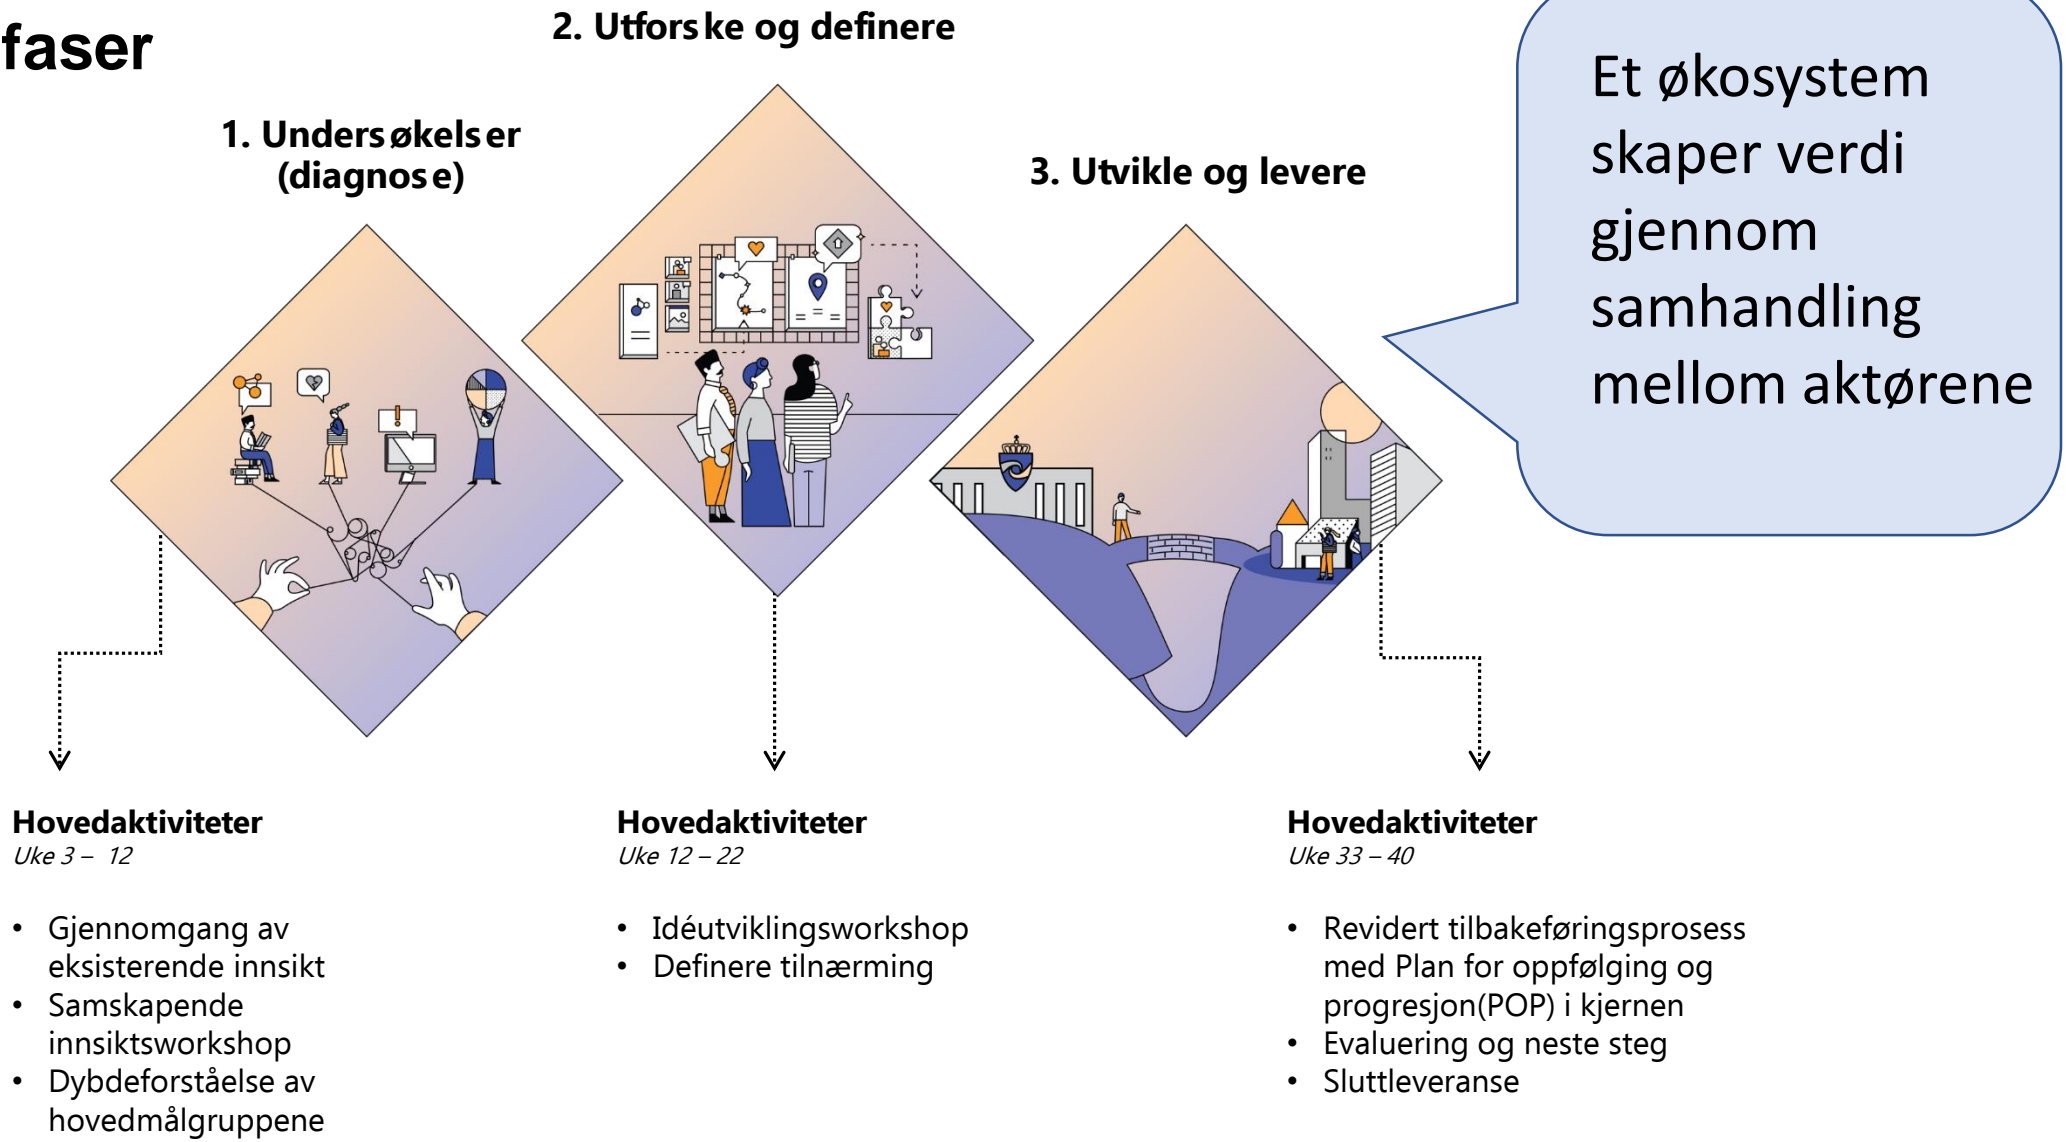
faser

2. Utforske og definere

1. Undersøkelser (diagnose)

3. Utvikle og levere

Et økosystem skaper verdi gjennom samhandling mellom aktørene

Hovedaktiviteter
Uke 3 – 12

- Gjennomgang av eksisterende innsikt
- Samskapende innsiktsworkshop
- Dybdeforståelse av hovedmålgruppene

Hovedaktiviteter
Uke 12 – 22

- Idéutviklingsworkshop
- Definere tilnærming

Hovedaktiviteter
Uke 33 – 40

- Revidert tilbakeføringsprosess med Plan for oppfølging og progresjon(POP) i kjernen
- Evaluering og neste steg
- Sluttleveranse